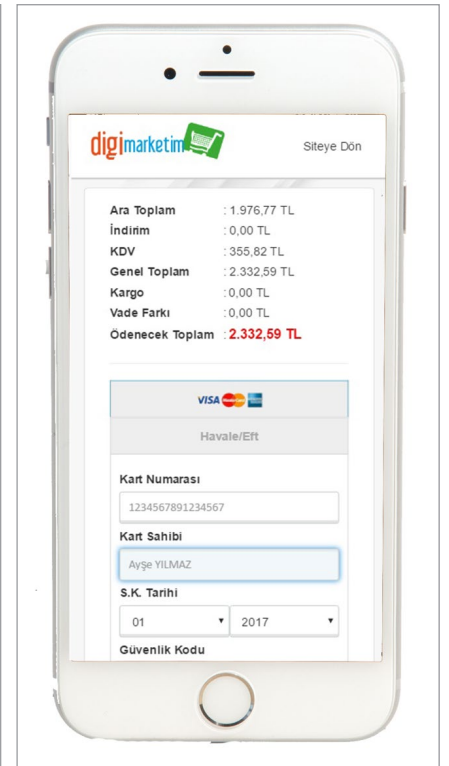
digimarketim

Siteye Dön

| | |
|---|---|
| Ara Toplam | : 1.976,77 TL |
| İndirim | : 0,00 TL |
| KDV | : 355,82 TL |
| Genel Toplam | : 2.332,59 TL |
| Kargo | : 0,00 TL |
| Vade Farkı | : 0,00 TL |
| Ödenecek Toplam | : 2.332,59 TL |

VISA

Havale/Eft

Kart Numarası

1234567891234567

Kart Sahibi

Ayşe YILMAZ

S.K. Tarihi

01

2017

Güvenlik Kodu